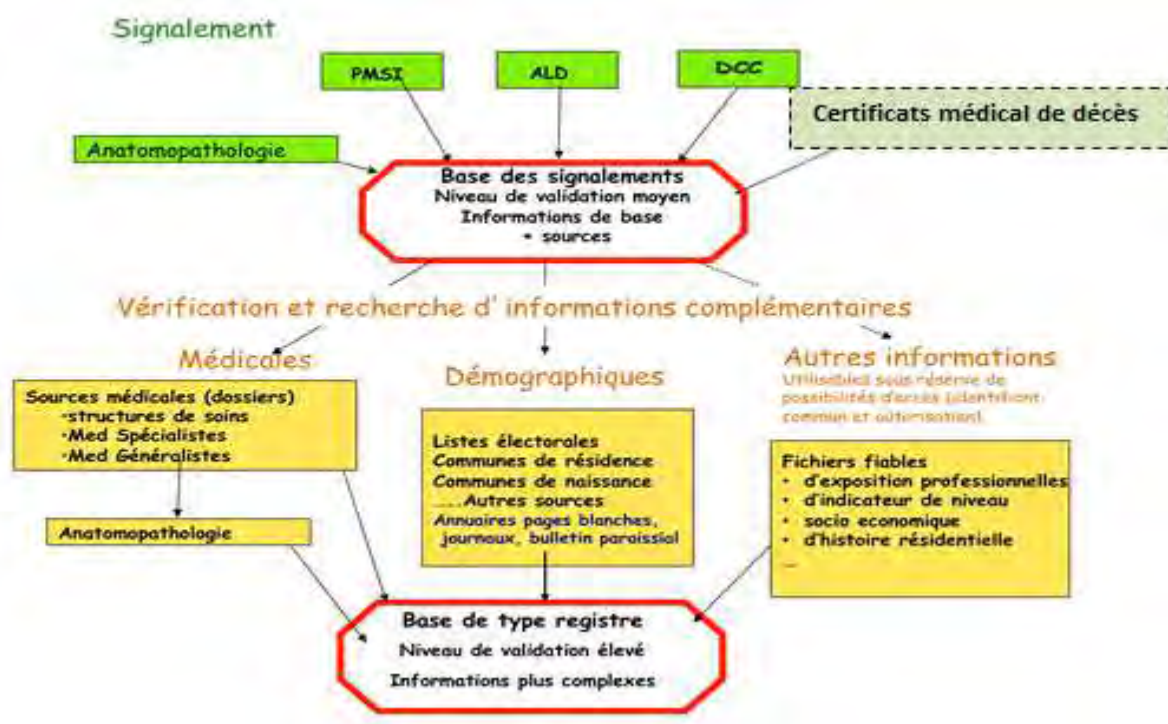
Signalement

PMSI

ALD

DCC

Certificats médical de décès

Anatomopathologie

Base des signalements
Niveau de validation moyen
Informations de base
+ sources

Vérification et recherche d' informations complémentaires

Médicales

Démographiques

Autres informations
Utilisables sous réserve de possibilités d'accès (identifiant commun et autorisation)

Sources médicales (dossiers)
-structures de soins
-Med Spécialistes
-Med Généralistes

Listes électorales
Communes de résidence
Communes de naissance
.....Autres sources
Annuaires pages blanches, journaux, bulletin paroissial

Fichiers fiables
• d'exposition professionnelles
• d'indicateur de niveau
• socio economique
• d'histoire résidentielle
...

Anatomopathologie

Base de type registre
Niveau de validation élevé
Informations plus complexes